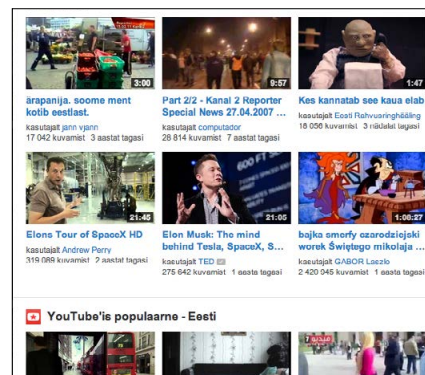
3:00
ärapanija. soome ment kotib eestlast.
kasutajalt jann vjann
17 042 kuvamist 3 aastat tagasi

9:57
Part 2/2 - Kanal 2 Reporter Special News 27.04.2007 ...
kasutajalt computador
28 814 kuvamist 7 aastat tagasi

1:47
Kes kannatab see kaua elab
kasutajalt Eesti Rahvusringhääling
18 056 kuvamist 3 nädalat tagasi

21:45
Elons Tour of SpaceX HD
kasutajalt Andrew Perry
319 089 kuvamist 2 aastat tagasi

21:05
Elon Musk: The mind behind Tesla, SpaceX, S...
kasutajalt TED
275 642 kuvamist 1 aasta tagasi

1:08:27
bajka smerfy czarodziejski worek Świętego mikolaja ...
kasutajalt GABOR Laszlo
2 420 045 kuvamist 1 aasta tagasi

YouTube'ie populaarne - Eesti